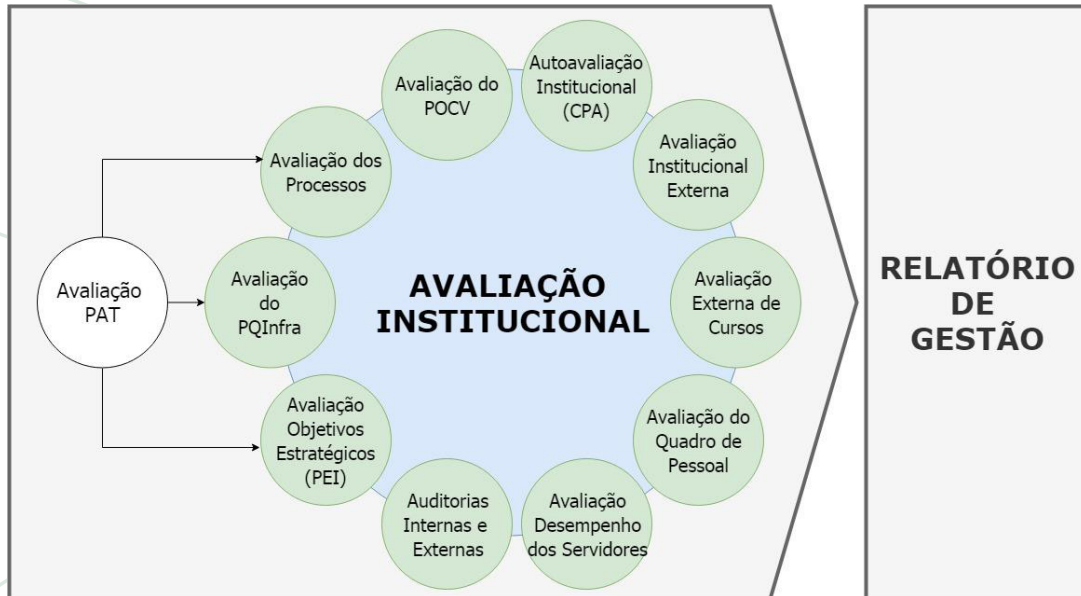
Avaliação PAT

Avaliação do POCV

Autoavaliação Institucional (CPA)

Avaliação Institucional Externa

Avaliação dos Processos

Avaliação do PQInfra

AVALIAÇÃO INSTITUCIONAL

Avaliação Externa de Cursos

Avaliação Objetivos Estratégicos (PEI)

Avaliação do Quadro de Pessoal

Auditorias Internas e Externas

Avaliação Desempenho dos Servidores

RELATÓRIO DE GESTÃO